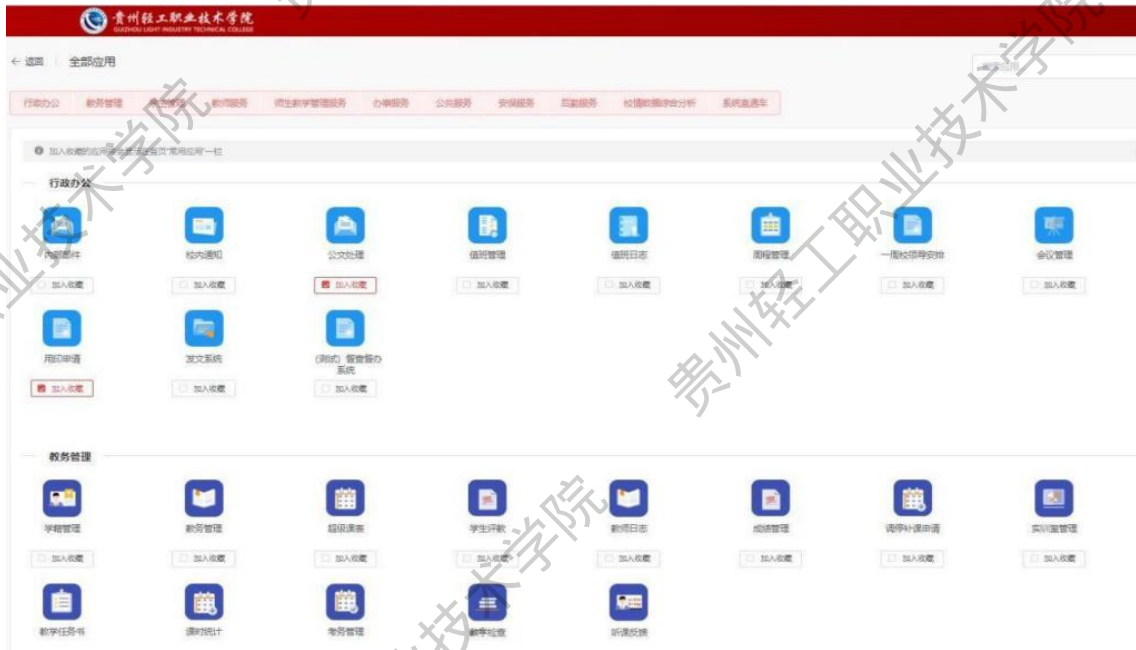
贵州轻工职业技术学院
GUIZHOU LIGHT INDUSTRY TECHNICAL COLLEGE

← 返回 全部应用

行政办公 教务管理 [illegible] 教师服务 师生教学管理服务 办事服务 公共服务 安保服务 后勤服务 校情数据综合分析 系统直通车

加入收藏的应用将会显示在首页"常用应用"一栏

行政办公

内部邮件 加入收藏
校内通知 加入收藏
公文处理 加入收藏
值班管理 加入收藏
值班日志 加入收藏
周程管理 加入收藏
一周校领导安排 加入收藏
会议管理 加入收藏
用印申请 加入收藏
发文系统 加入收藏
(测试) 督查督办系统 加入收藏

教务管理

学籍管理 加入收藏
教务管理 加入收藏
班级课表 加入收藏
学生评教 加入收藏
教师日志 加入收藏
成绩管理 加入收藏
调停补课申请 加入收藏
实训室管理 加入收藏
教学任务书
课时统计
考务管理
教学检查
听课反馈

贵州轻工职业技术学院
贵州轻工职业技术学院
贵州轻工职业技术学院